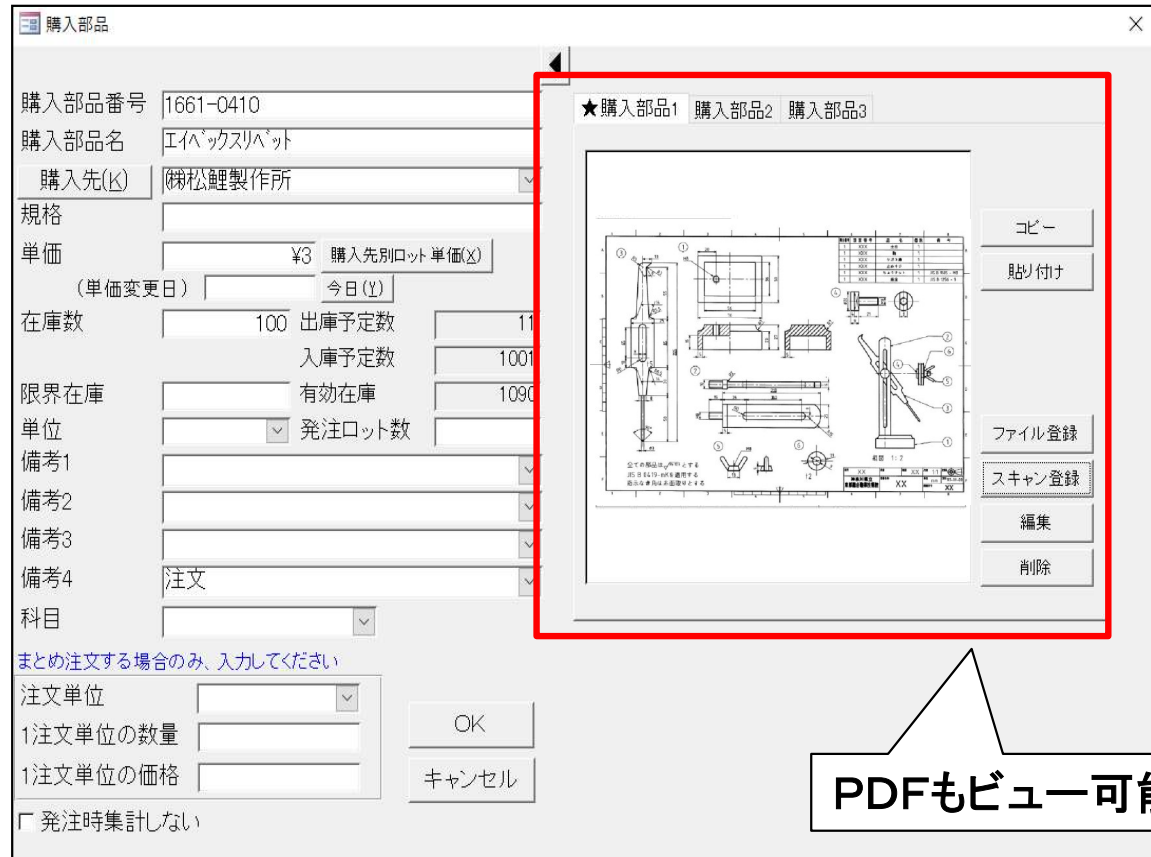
購入部品

購入部品番号 1661-0410
購入部品名 エイベックスリベット
購入先(K) ㈱松鯉製作所
規格
単価 ¥3 購入先別ロット単価(X)
(単価変更日) 今日(Y)
在庫数 100 出庫予定数 11
入庫予定数 1001
限界在庫 有効在庫 1090
単位 発注ロット数
備考1
備考2
備考3
備考4 注文
科目
まとめ注文する場合のみ、入力してください
注文単位
1注文単位の数量
1注文単位の価格
OK
キャンセル
発注時集計しない

★購入部品1 購入部品2 購入部品3

コピー
貼り付け
ファイル登録
スキャン登録
編集
削除

PDFもビュー可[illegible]